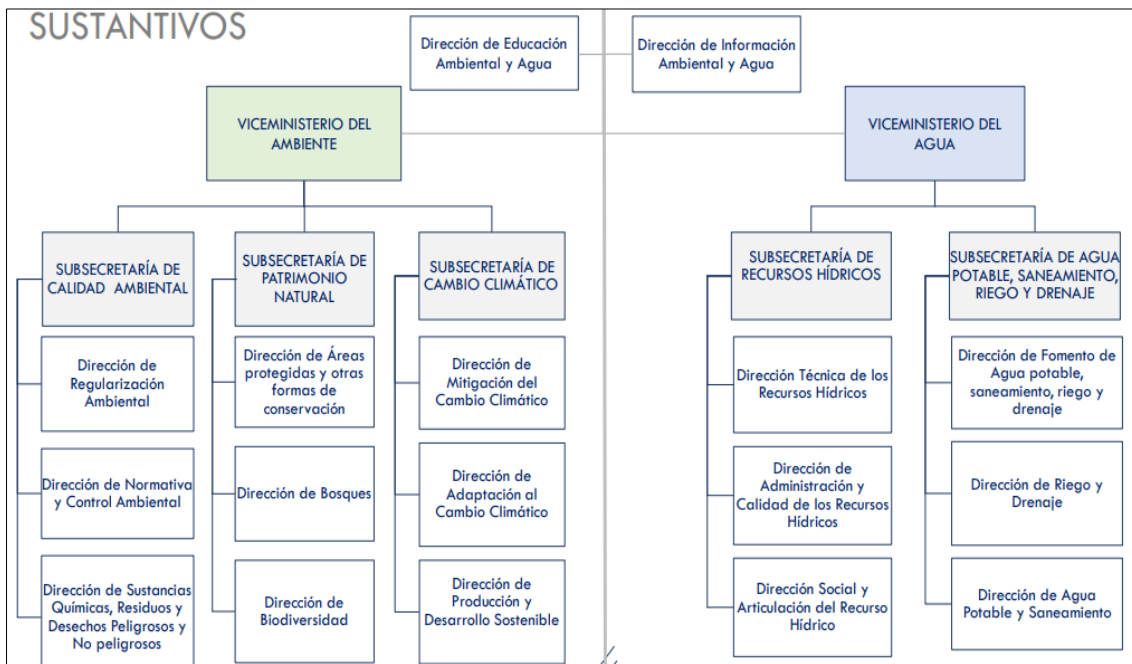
SUSTANTIVOS

Dirección de Educación Ambiental y Agua

Dirección de Información Ambiental y Agua

VICEMINISTERIO DEL AMBIENTE

VICEMINISTERIO DEL AGUA

SUBSECRETARÍA DE CALIDAD AMBIENTAL

Dirección de Regularización Ambiental

Dirección de Normativa y Control Ambiental

Dirección de Sustancias Químicas, Residuos y Desechos Peligrosos y No peligrosos

SUBSECRETARÍA DE PATRIMONIO NATURAL

Dirección de Áreas protegidas y otras formas de conservación

Dirección de Bosques

Dirección de Biodiversidad

SUBSECRETARÍA DE CAMBIO CLIMÁTICO

Dirección de Mitigación del Cambio Climático

Dirección de Adaptación al Cambio Climático

Dirección de Producción y Desarrollo Sostenible

SUBSECRETARÍA DE RECURSOS HÍDRICOS

Dirección Técnica de los Recursos Hídricos

Dirección de Administración y Calidad de los Recursos Hídricos

Dirección Social y Articulación del Recurso Hídrico

SUBSECRETARÍA DE AGUA POTABLE, SANEAMIENTO, RIEGO Y DRENAJE

Dirección de Fomento de Agua potable, saneamiento, riego y drenaje

Dirección de Riego y Drenaje

Dirección de Agua Potable y Saneamiento